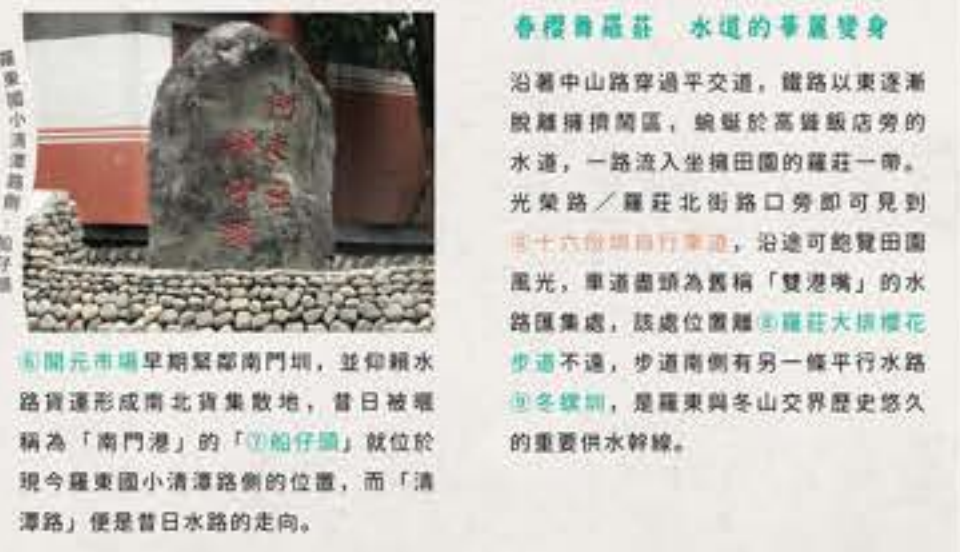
羅東國小清潭路側「船仔頭」

⑥開元市場早期緊鄰南門圳，並仰賴水路貨運形成南北貨集散地，昔日被稱為「南門港」的「⑦船仔頭」就位於現今羅東國小清潭路側的位置，而「清潭路」便是昔日水路的走向。

春櫻秀羅莊　水道的華麗變身

沿著中山路穿過平交道，鐵路以東逐漸脫離擁擠鬧區，蜿蜒於高鐵飯店旁的水道，一路流入坐擁田園的羅莊一帶。光榮路／羅莊北街路口旁即可見到⑧十六份圳自行車道，沿途可飽覽田園風光，車道盡頭為舊稱「雙港嘴」的水路匯集處，該處位置離⑧羅莊大排櫻花步道不遠，步道南側有另一條平行水路⑨冬螺圳，是羅東與冬山交界歷史悠久的重要供水幹線。